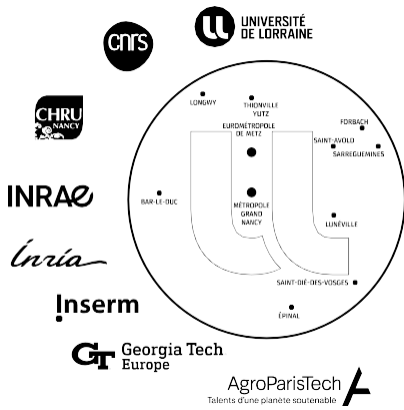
UNIVERSITÉ DE LORRAINE

cnrs

CHRU NANCY

INRAE

Inria

Inserm

Georgia Tech Europe

AgroParisTech
Talents d'une planète soutenable

LONGWY
THIONVILLE YUTZ
FORBACH
EUROMÉTROPOLE DE METZ
SAINT-AVOLD
SARREGUEMINES
BAR-LE-DUC
MÉTROPOLE GRAND NANCY
LUNÉVILLE
SAINT-DIÉ-DES-VOSGES
ÉPINAL